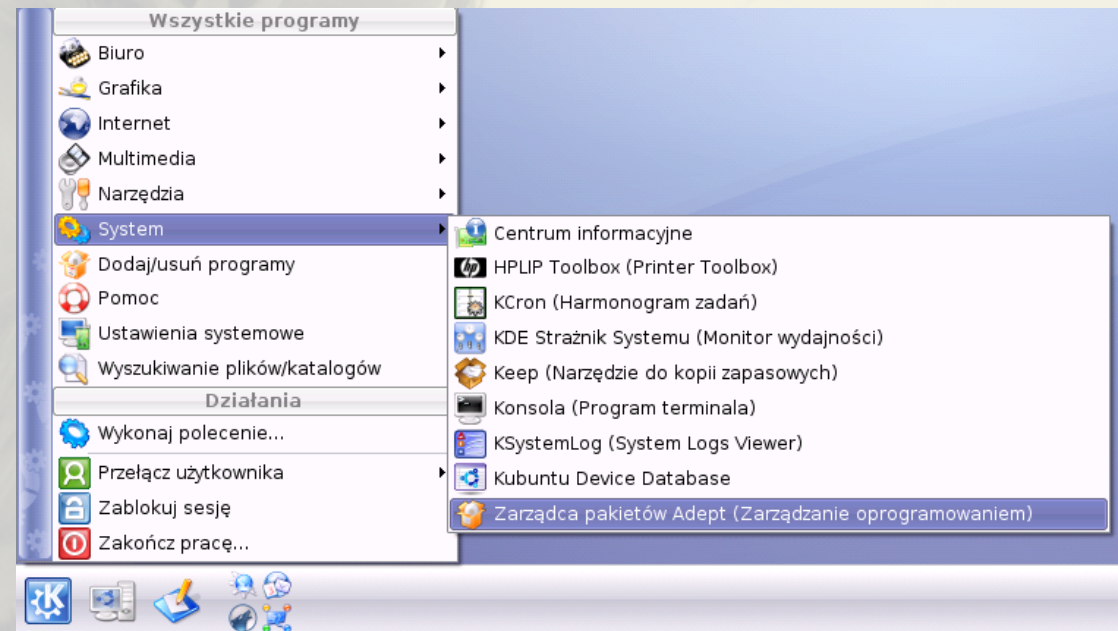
Wszystkie programy
Biuro
Grafika
Internet
Multimedia
Narzędzia
System
Dodaj/usuń programy
Pomoc
Ustawienia systemowe
Wyszukiwanie plików/katalogów
Działania
Wykonaj polecenie...
Przełącz użytkownika
Zablokuj sesję
Zakończ pracę...

Centrum informacyjne
HPLIP Toolbox (Printer Toolbox)
KCron (Harmonogram zadań)
KDE Strażnik Systemu (Monitor wydajności)
Keep (Narzędzie do kopii zapasowych)
Konsola (Program terminala)
KSystemLog (System Logs Viewer)
Kubuntu Device Database
Zarządca pakietów Adept (Zarządzanie oprogramowaniem)